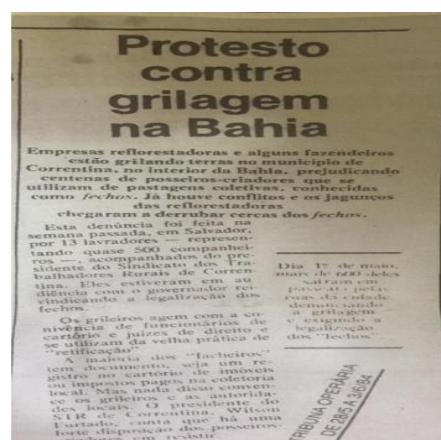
Protesto contra grilagem na Bahia

Empresas reflorestadoras e alguns fazendeiros estão grilando terras no município de Correntina, no interior da Bahia, prejudicando centenas de posseiros-criadores que se utilizam de pastagens coletivas, conhecidas como fechos. Já houve conflitos e os jagunços das reflorestadoras chegaram a derrubar cercas dos fechos.

Esta denúncia foi feita na semana passada, em Salvador, por 13 lavradores — representando quase 500 companheiros —, acompanhados do presidente do Sindicato dos Trabalhadores Rurais de Correntina. Eles estiveram em audiência com o governador reivindicando a legalização dos fechos.

Os grileiros agem com a conivência de funcionários de cartório e juízes de direito e se utilizam da velha prática de "retificação".

A maioria dos "fecheiros" tem documento, seja um registro no cartório de imóveis ou impostos pagos na coletoria local. Mas nada disso convence os grileiros e as autoridades locais. O presidente do STR de Correntina, Wilson Furtado, conta que há uma forte disposição dos posseiros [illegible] resistir

Dia 1° de maio, mais de 600 deles saíram em passeata pelas ruas da cidade denunciando a grilagem e exigindo a legalização dos "fechos".

TRIBUNA OPERÁRIA
DE 28/5 A 3/6/84